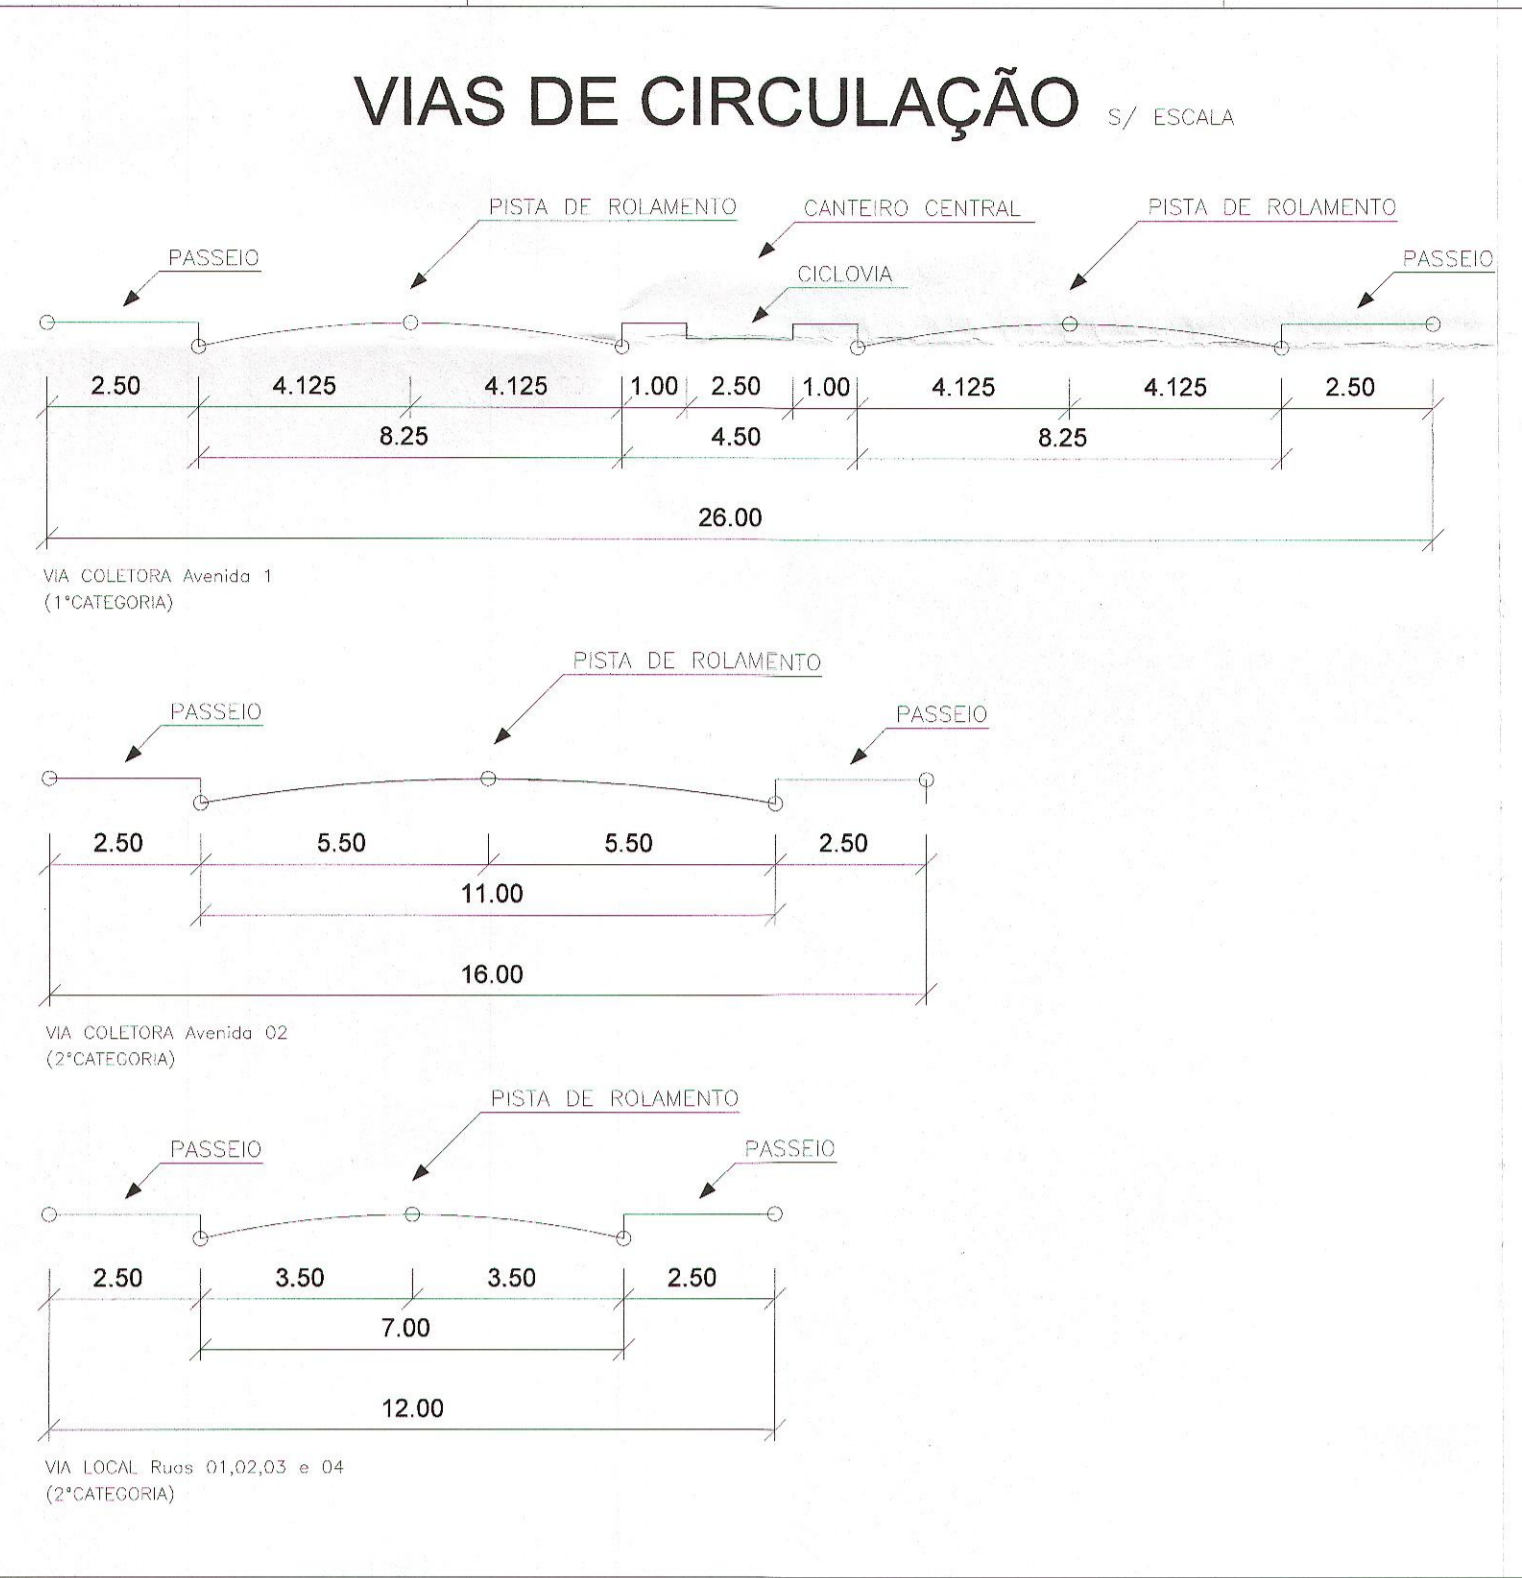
VIAS DE CIRCULAÇÃO S/ ESCALA

PISTA DE ROLAMENTO
CANTEIRO CENTRAL
PISTA DE ROLAMENTO
PASSEIO
CICLOVIA
PASSEIO

2.50 4.125 4.125 1.00 2.50 1.00 4.125 4.125 2.50
8.25 4.50 8.25
26.00

VIA COLETORA Avenida 1
(1°CATEGORIA)

PISTA DE ROLAMENTO
PASSEIO
PASSEIO

2.50 5.50 5.50 2.50
11.00
16.00

VIA COLETORA Avenida 02
(2°CATEGORIA)

PISTA DE ROLAMENTO
PASSEIO
PASSEIO

2.50 3.50 3.50 2.50
7.00
12.00

VIA LOCAL Ruas 01,02,03 e 04
(2°CATEGORIA)